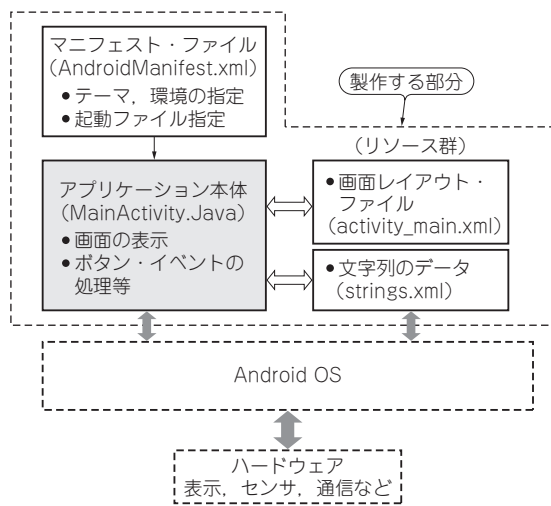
マニフェスト・ファイル
(AndroidManifest.xml)
●テーマ，環境の指定
●起動ファイル指定

製作する部分

(リソース群)

アプリケーション本体
(MainActivity.Java)
●画面の表示
●ボタン・イベントの処理等

●画面レイアウト・ファイル
(activity_main.xml)

●文字列のデータ
(strings.xml)

Android OS

ハードウェア
表示，センサ，通信など